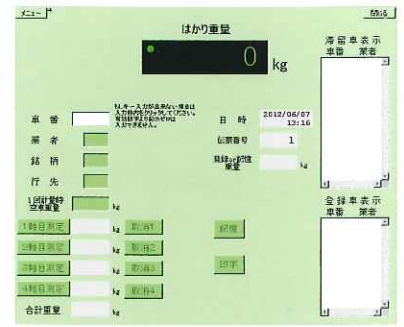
メニュー

閉じる

はかり重量

0 kg

滞留車表示
車番 業者

※(キー入力が出来ない場合は入力欄内をクリックしてください。背景色が緑のときは入力できません。)

車番

業者

銘柄

行先

1回計量時空車重量 kg

1軸目測定 kg 取消1

2軸目測定 kg 取消2

3軸目測定 kg 取消3

4軸目測定 kg 取消4

合計重量 kg

日時 2012/06/07 13:16

伝票番号 1

登録済空車重量 kg

記憶

印字

全登車表示
車番 業者